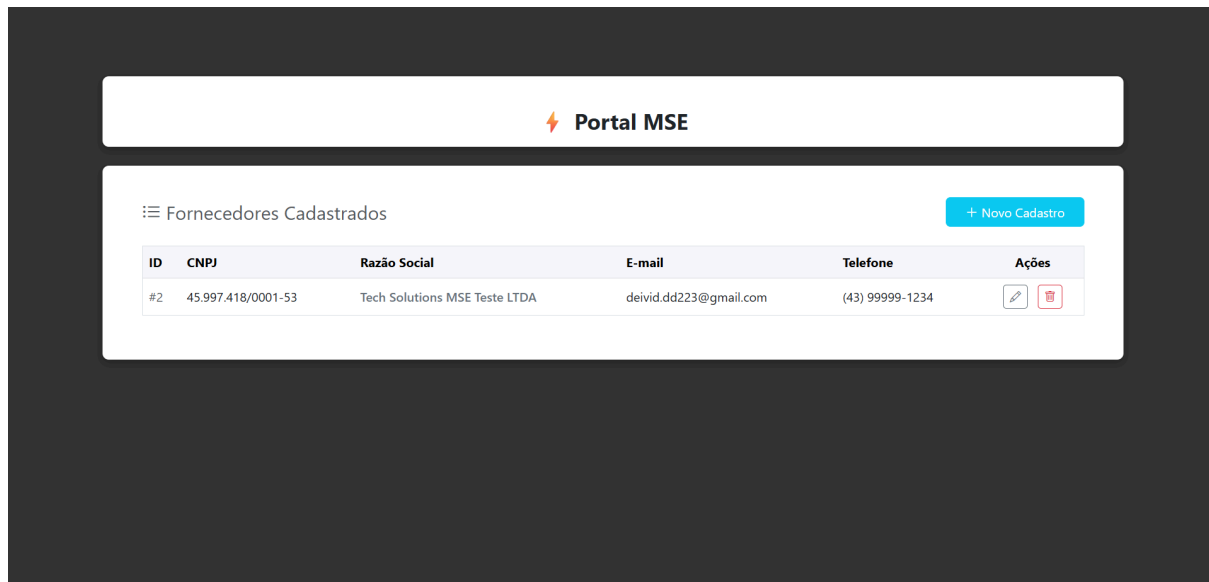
Portal MSE

Fornecedores Cadastrados

+ Novo Cadastro

| ID | CNPJ | Razão Social | E-mail | Telefone | Ações |
|---|---|---|---|---|---|
| #2 | 45.997.418/0001-53 | Tech Solutions MSE Teste LTDA | deivid.dd223@gmail.com | (43) 99999-1234 | |